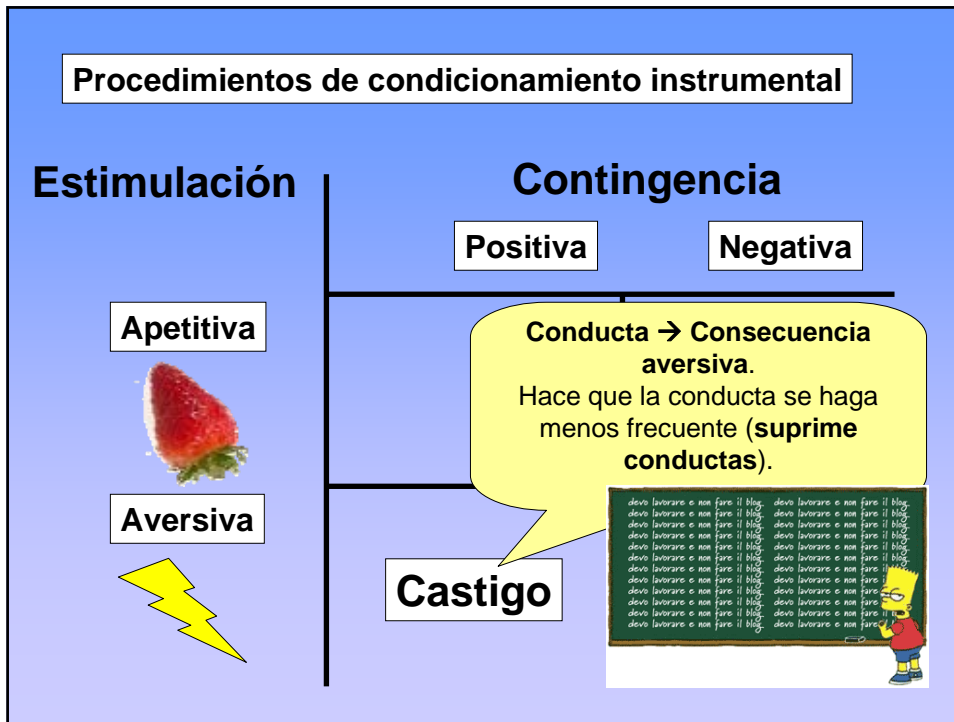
Procedimientos de condicionamiento instrumental

Estimulación

Contingencia

Positiva

Negativa

Apetitiva

Aversiva

Conducta → Consecuencia aversiva.
Hace que la conducta se haga menos frecuente (**suprime conductas**).

Castigo

devo lavorare e non fare il blog devo lavorare e non fare il blog
devo lavorare e non fare il blog devo lavorare e non fare il blog
devo lavorare e non fare il blog devo lavorare e non fare il blog
devo lavorare e non fare il blog devo lavorare e non fare il blog
devo lavorare e non fare il blog devo lavorare e non fare il blog
devo lavorare e non fare il blog devo lavorare e non fare il blog
devo lavorare e non fare il blog devo lavorare e non fare il blog
devo lavorare e non fare il blog devo lavorare e non fare il blog
devo lavorare e non fare il blog devo lavorare e non fare il blog
devo lavorare e non fare il blog devo lavorare e non fare il blog
devo lavorare e non fare il blog devo lavorare e non fare il blog
devo lavorare e non fare il blog devo lavorare e non fare il blog
devo lavorare e non fare il blog devo lavorare e non fare il blog
devo lavorare e non fare il blog devo lavorare e non fare il blog